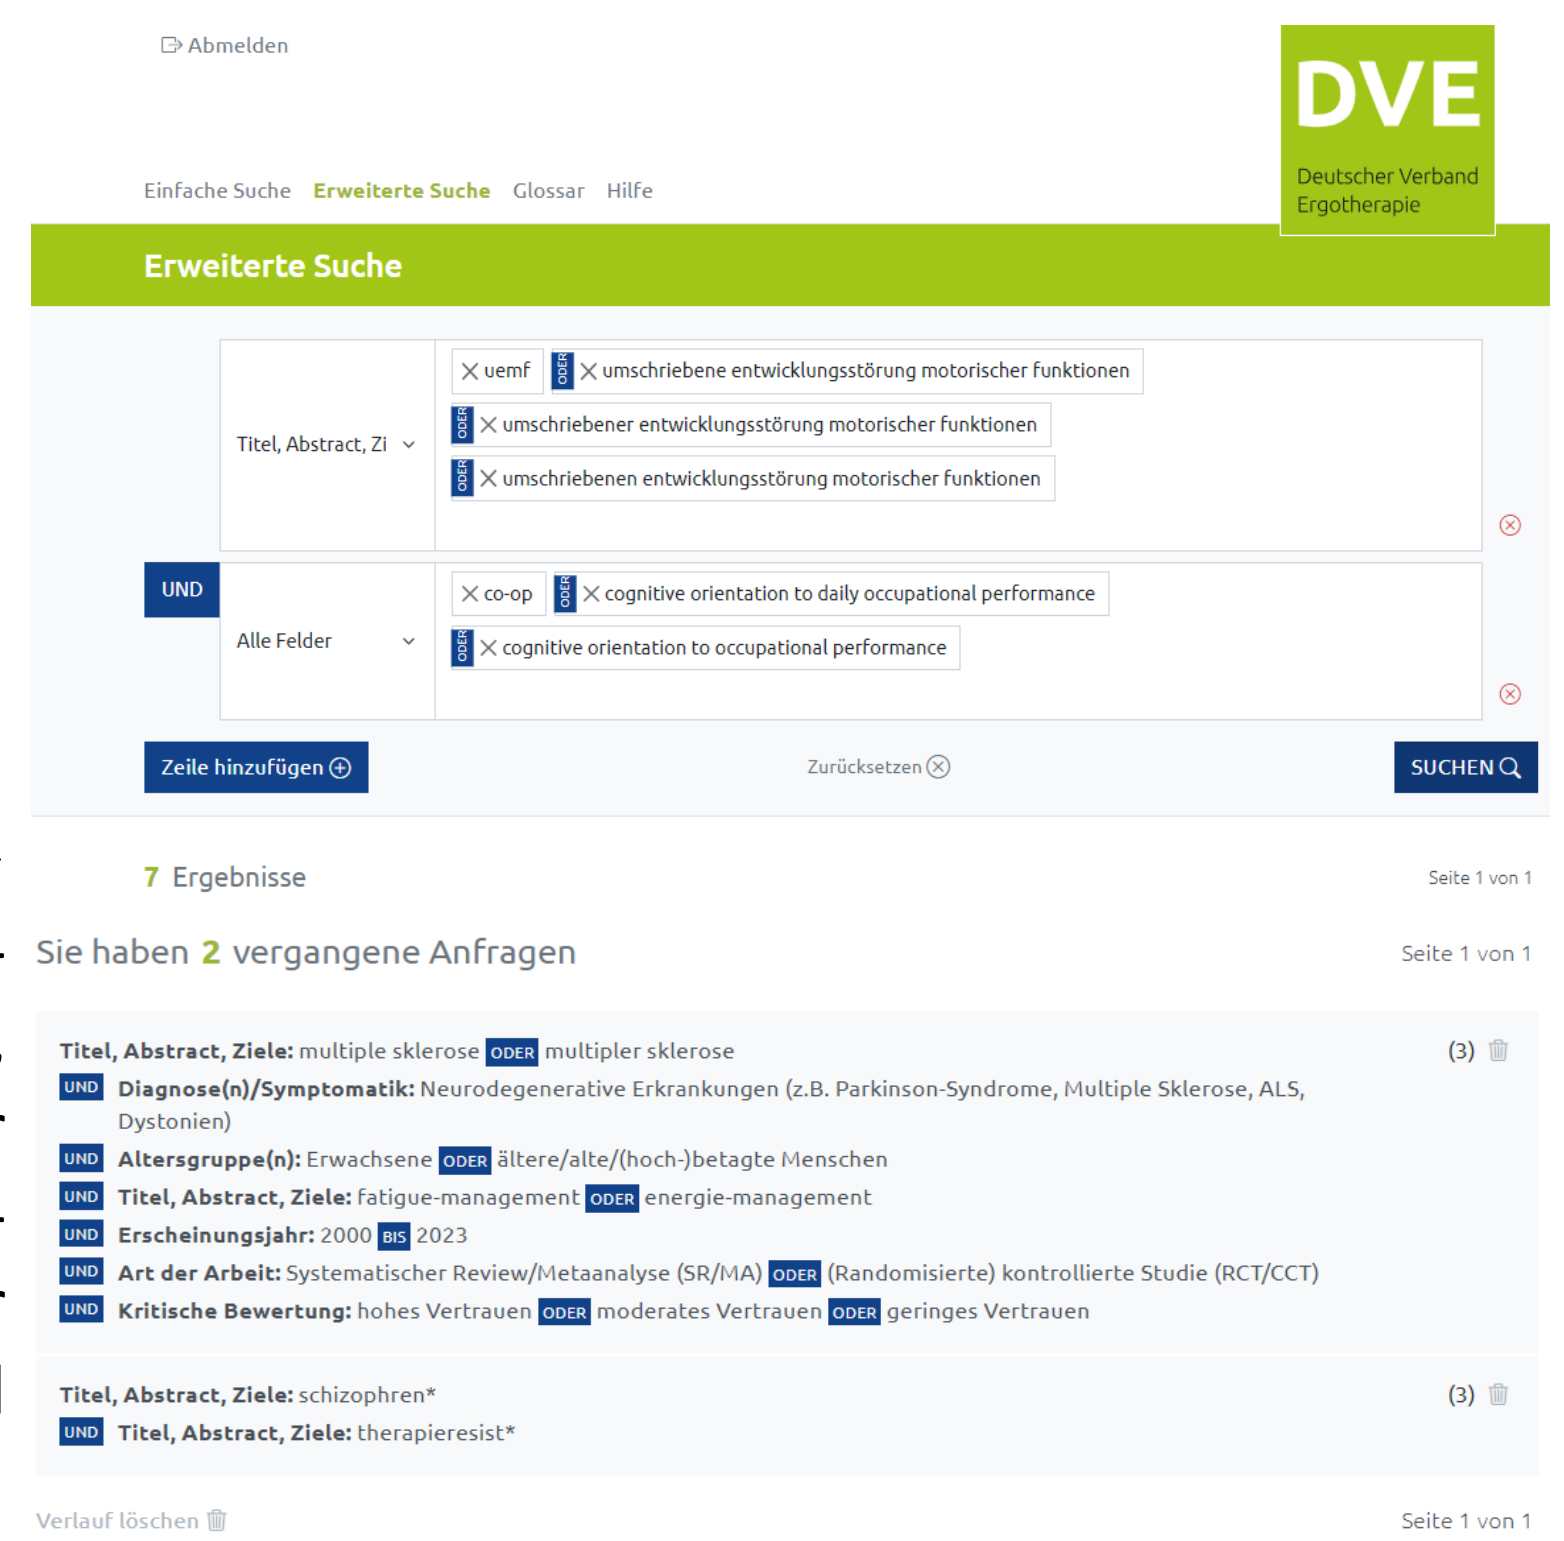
Abmelden

DVE
Deutscher Verband Ergotherapie

Einfache Suche Erweiterte Suche Glossar Hilfe

Erweiterte Suche

Titel, Abstract, Zi

uemf ODER umschriebene entwicklungsstörung motorischer funktionen
ODER umschriebener entwicklungsstörung motorischer funktionen
ODER umschriebenen entwicklungsstörung motorischer funktionen

UND Alle Felder

co-op ODER cognitive orientation to daily occupational performance
ODER cognitive orientation to occupational performance

Zeile hinzufügen

Zurücksetzen

SUCHEN

7 Ergebnisse

Seite 1 von 1

Sie haben 2 vergangene Anfragen

Seite 1 von 1

Titel, Abstract, Ziele: multiple sklerose ODER multipler sklerose (3)
UND Diagnose(n)/Symptomatik: Neurodegenerative Erkrankungen (z.B. Parkinson-Syndrome, Multiple Sklerose, ALS, Dystonien)
UND Altersgruppe(n): Erwachsene ODER ältere/alte/(hoch-)betagte Menschen
UND Titel, Abstract, Ziele: fatigue-management ODER energie-management
UND Erscheinungsjahr: 2000 BIS 2023
UND Art der Arbeit: Systematischer Review/Metaanalyse (SR/MA) ODER (Randomisierte) kontrollierte Studie (RCT/CCT)
UND Kritische Bewertung: hohes Vertrauen ODER moderates Vertrauen ODER geringes Vertrauen

Titel, Abstract, Ziele: schizophren* (3)
UND Titel, Abstract, Ziele: therapieresist*

Verlauf löschen

Seite 1 von 1